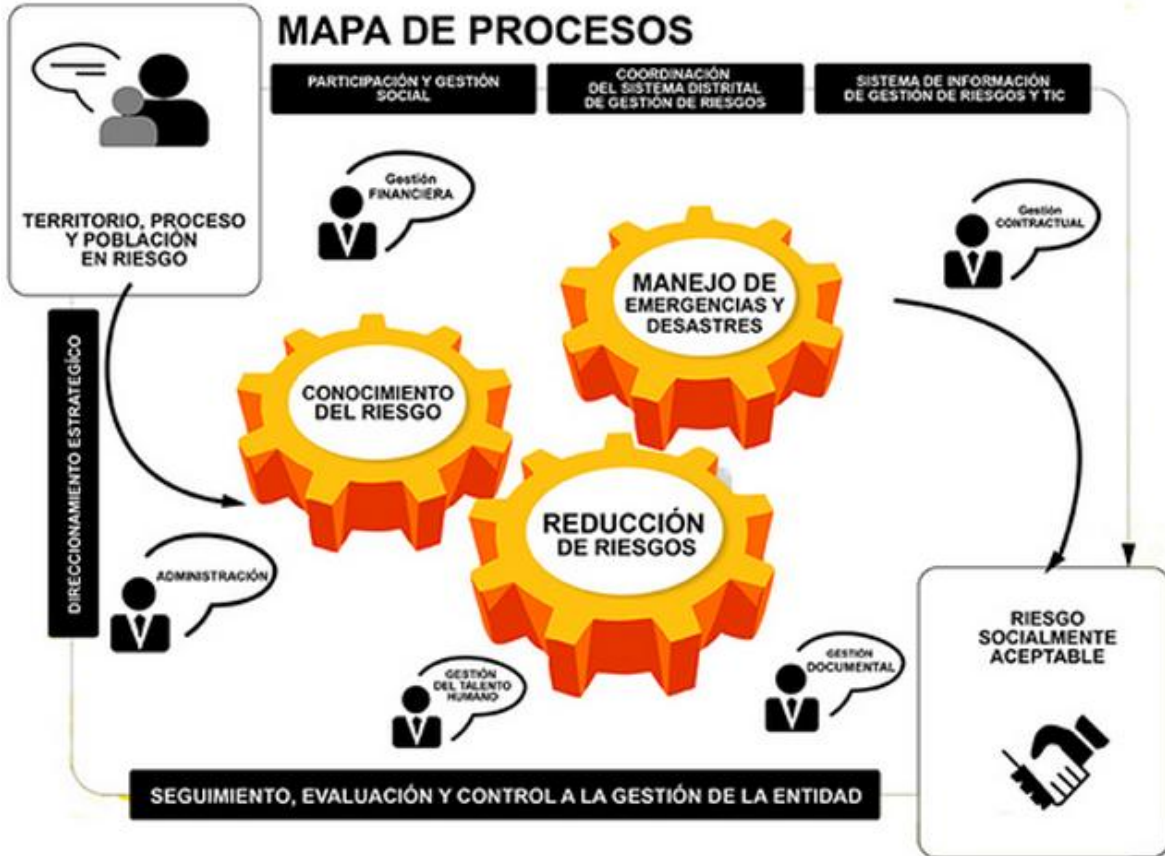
MAPA DE PROCESOS

PARTICIPACIÓN Y GESTIÓN SOCIAL

COORDINACIÓN DEL SISTEMA DISTRITAL DE GESTIÓN DE RIESGOS

SISTEMA DE INFORMACIÓN DE GESTIÓN DE RIESGOS Y TIC

TERRITORIO, PROCESO Y POBLACIÓN EN RIESGO

Gestión FINANCIERA

Gestión CONTRACTUAL

MANEJO DE EMERGENCIAS Y DESASTRES

CONOCIMIENTO DEL RIESGO

REDUCCIÓN DE RIESGOS

DIRECCIONAMIENTO ESTRATÉGICO

ADMINISTRACIÓN

GESTIÓN DEL TALENTO HUMANO

GESTIÓN DOCUMENTAL

RIESGO SOCIALMENTE ACEPTABLE

SEGUIMIENTO, EVALUACIÓN Y CONTROL A LA GESTIÓN DE LA ENTIDAD